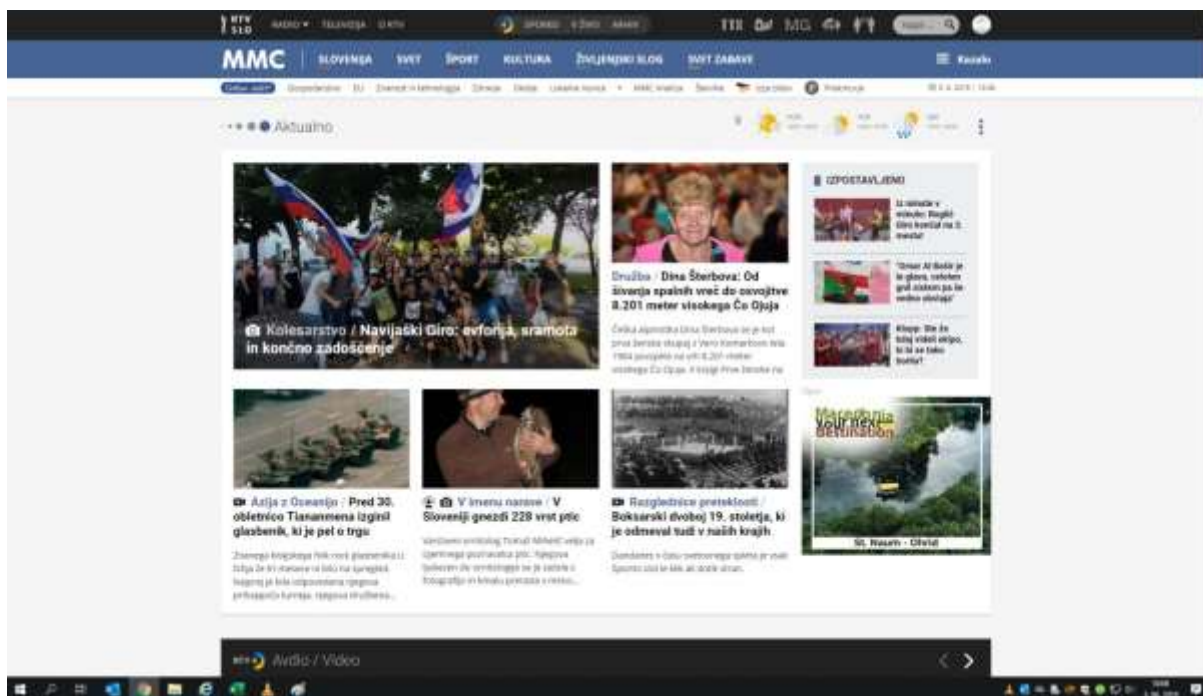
RTV SLO RADIO TELEVIZIJA O RTV

MMC SLOVENIJA SVET ŠPORT KULTURA ŽIVLJENJSKI SLOG SVET ZABAVE Kazalo

Aktualno

IZPOSTAVLJENO

Kolesarstvo / Navijaški Giro: evforija, sramota in končno zadoščenje

Družba / Dina Šterbova: Od šivanja spalnih vreč do osvojitve 8.201 meter visokega Čo Ojuja

Azija z Oceanijo / Pred 30. obletnico Tiananmena izginil glasbenik, ki je pel o trgu

V imenu narave / V Sloveniji gnezdi 228 vrst ptic

Razglednice preteklosti / Boksarski dvoboj 19. stoletja, ki je odmeval tudi v naših krajih

Macedonia Your next destination

St. Naum - Ohrid

Avdio / Video